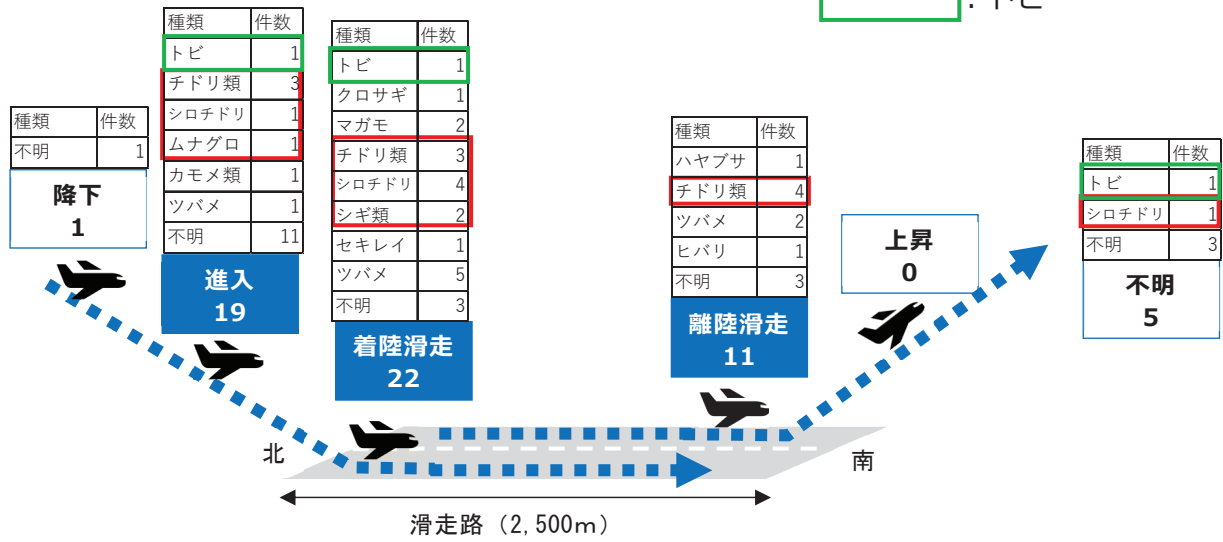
: トビ

| 種類 | 件数 |
|---|---|
| 不明 | 1 |

降下
1

| 種類 | 件数 |
|---|---|
| トビ | 1 |
| チドリ類 | 3 |
| シロチドリ | 1 |
| ムナグロ | 1 |
| カモメ類 | 1 |
| ツバメ | 1 |
| 不明 | 11 |

進入
19

| 種類 | 件数 |
|---|---|
| トビ | 1 |
| クロサギ | 1 |
| マガモ | 2 |
| チドリ類 | 3 |
| シロチドリ | 4 |
| シギ類 | 2 |
| セキレイ | 1 |
| ツバメ | 5 |
| 不明 | 3 |

着陸滑走
22

| 種類 | 件数 |
|---|---|
| ハヤブサ | 1 |
| チドリ類 | 4 |
| ツバメ | 2 |
| ヒバリ | 1 |
| 不明 | 3 |

離陸滑走
11

上昇
0

| 種類 | 件数 |
|---|---|
| トビ | 1 |
| シロチドリ | 1 |
| 不明 | 3 |

不明
5

北
南
滑走路（2,500m）